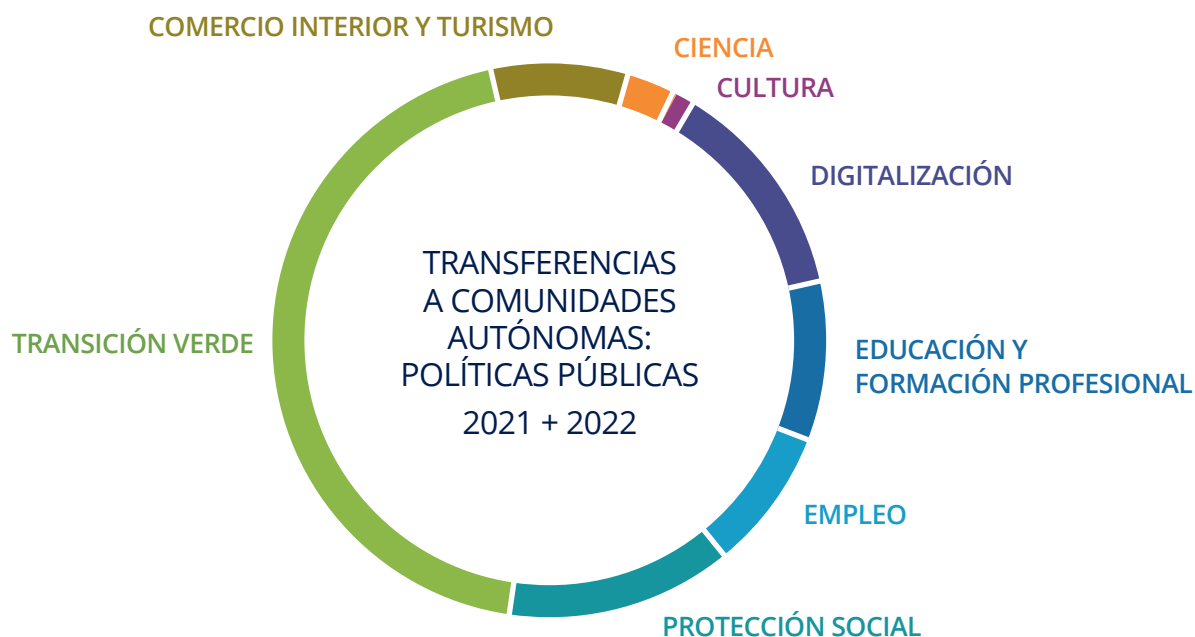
COMERCIO INTERIOR Y TURISMO

CIENCIA

CULTURA

DIGITALIZACIÓN

TRANSFERENCIAS A COMUNIDADES AUTÓNOMAS: POLÍTICAS PÚBLICAS
2021 + 2022

TRANSICIÓN VERDE

EDUCACIÓN Y FORMACIÓN PROFESIONAL

EMPLEO

PROTECCIÓN SOCIAL